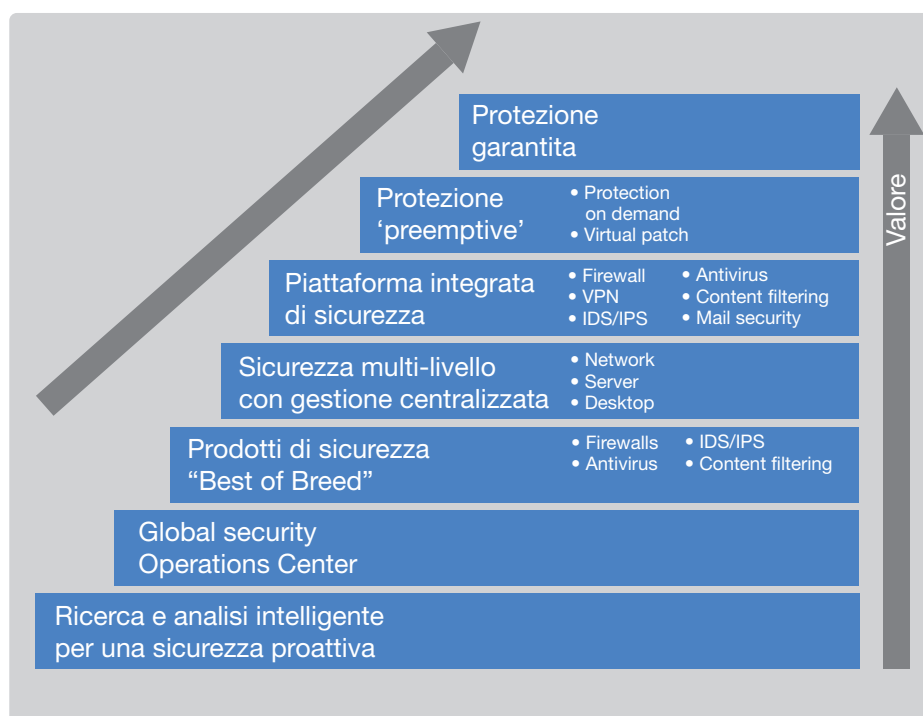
Protezione garantita

Protezione ‘preemptive’

• Protection on demand
• Virtual patch

Piattaforma integrata di sicurezza

• Firewall
• VPN
• IDS/IPS
• Antivirus
• Content filtering
• Mail security

Sicurezza multi-livello con gestione centralizzata

• Network
• Server
• Desktop

Prodotti di sicurezza “Best of Breed”

• Firewalls
• Antivirus
• IDS/IPS
• Content filtering

Global security Operations Center

Ricerca e analisi intelligente per una sicurezza proattiva

Valore